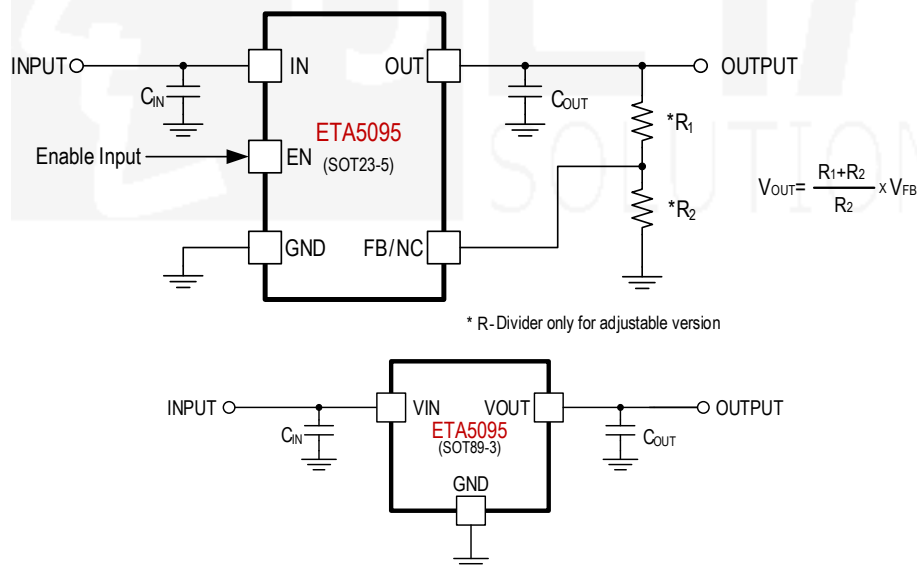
INPUT
$C_{IN}$
IN
OUT
$C_{OUT}$
OUTPUT
*$R_1$
ETA5095
Enable Input
EN
(SOT23-5)
$V_{OUT} = \frac{R_1+R_2}{R_2} \times V_{FB}$
*$R_2$
GND
FB/NC

* R- Divider only for adjustable version

INPUT
$C_{IN}$
VIN
VOUT
ETA5095
(SOT89-3)
$C_{OUT}$
OUTPUT
GND